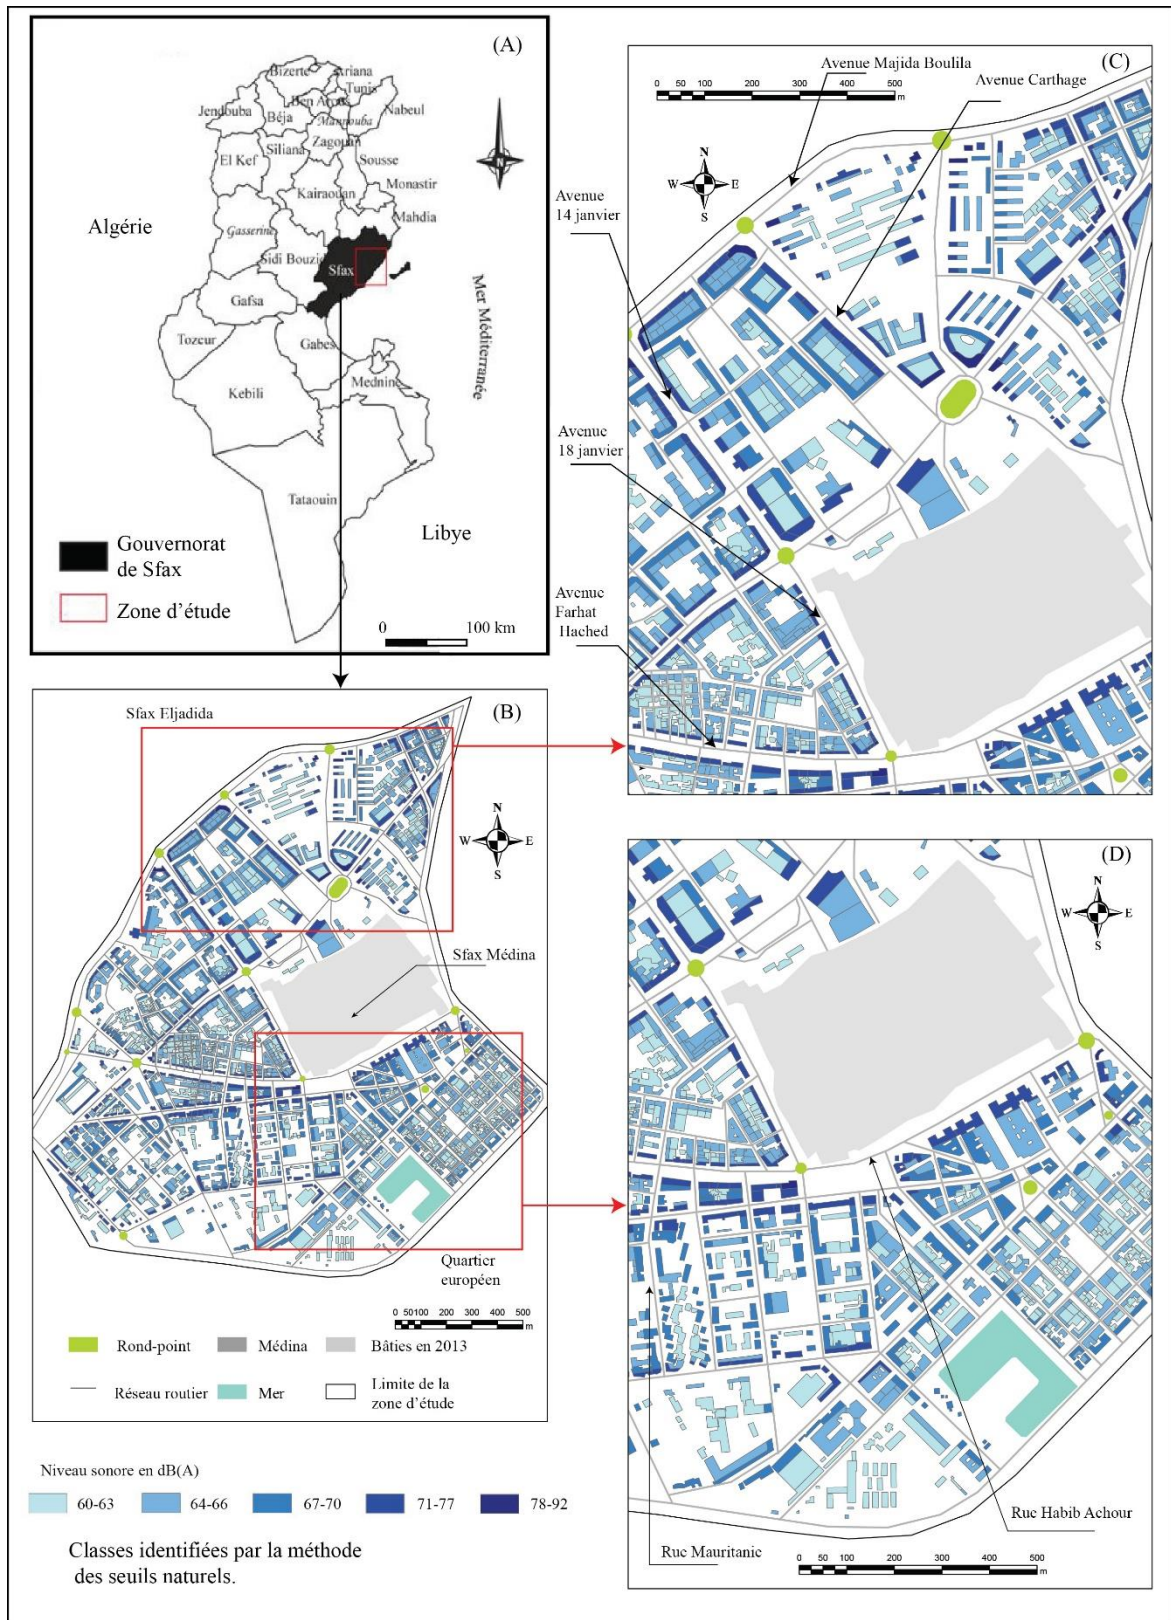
(A)

Bizerte, Ariana, Tunis, Jendouba, Béja, Ben Arous, Nabeul, Manouba, Siliana, Zagouan, El Kef, Sousse, Kairaouan, Monastir, Mahdia, Gasserine, Sidi Bouzid, Sfax, Gafsa, Tozeur, Gabes, Mednine, Kebili, Tataouin

Algérie

Mer Méditerranée

Libye

N

Gouvernorat de Sfax

Zone d'étude

0 100 km

(C)

Avenue Majida Boulila

Avenue Carthage

0 50 100 200 300 400 500 m

N W E S

Avenue 14 janvier

Avenue 18 janvier

Avenue Farhat Hached

(B)

Sfax Eljadida

N W E S

Sfax Médina

Quartier européen

0 50100 200 300 400 500 m

Rond-point Médina Bâties en 2013

Réseau routier Mer Limite de la zone d'étude

(D)

N W E S

Rue Habib Achour

Rue Mauritanie

0 50 100 200 300 400 500 m

Niveau sonore en dB(A)

60-63 64-66 67-70 71-77 78-92

Classes identifiées par la méthode des seuils naturels.